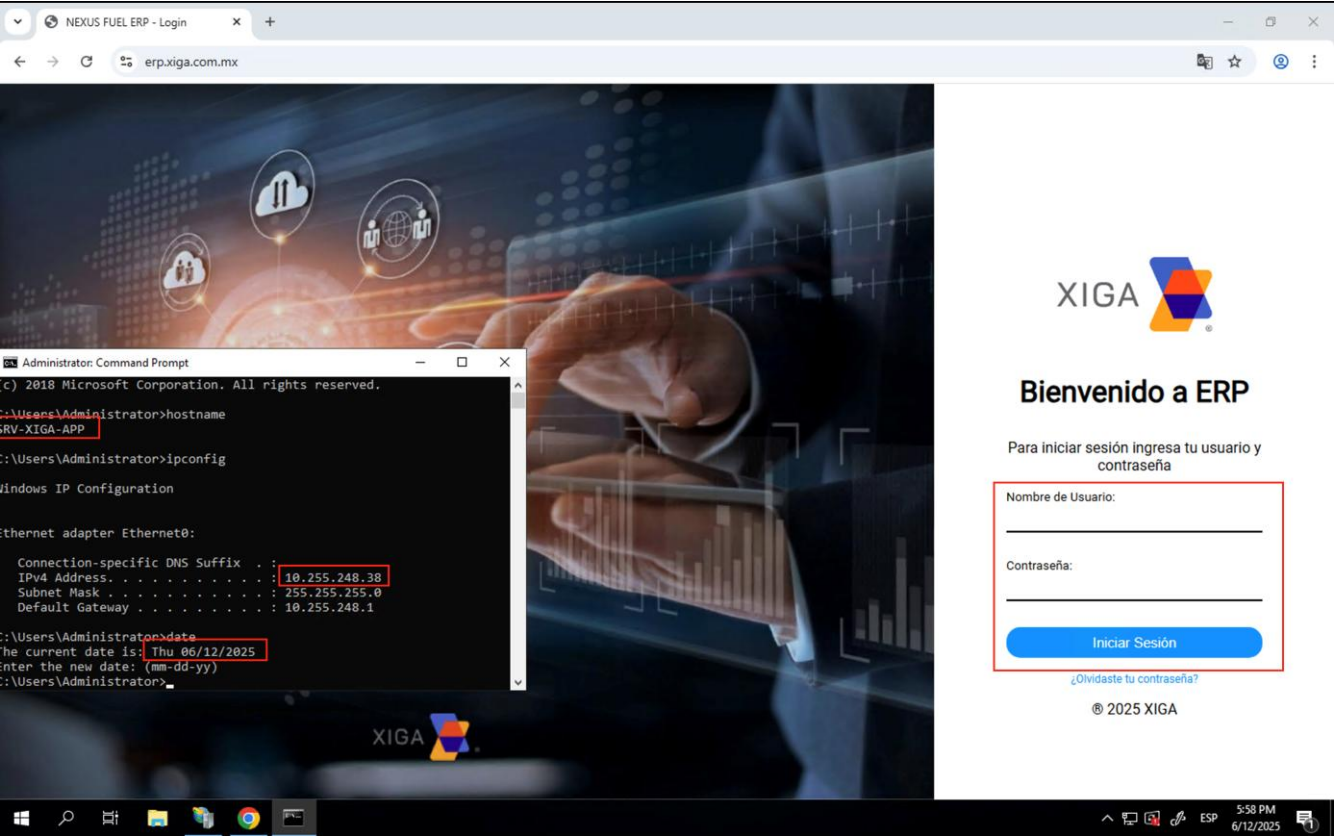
NEXUS FUEL ERP - Login

erp.xiga.com.mx

Administrator: Command Prompt

(c) 2018 Microsoft Corporation. All rights reserved.

C:\Users\Administrator>hostname
SRV-XIGA-APP

C:\Users\Administrator>ipconfig

Windows IP Configuration

Ethernet adapter Ethernet0:

Connection-specific DNS Suffix . :
IPv4 Address. . . . . . . . . . . : 10.255.248.38
Subnet Mask . . . . . . . . . . . : 255.255.255.0
Default Gateway . . . . . . . . . : 10.255.248.1

C:\Users\Administrator>date
The current date is: Thu 06/12/2025
Enter the new date: (mm-dd-yy)
C:\Users\Administrator>

XIGA

XIGA

Bienvenido a ERP

Para iniciar sesión ingresa tu usuario y contraseña

Nombre de Usuario:

Contraseña:

Iniciar Sesión

¿Olvidaste tu contraseña?

® 2025 XIGA

ESP 5:58 PM 6/12/2025